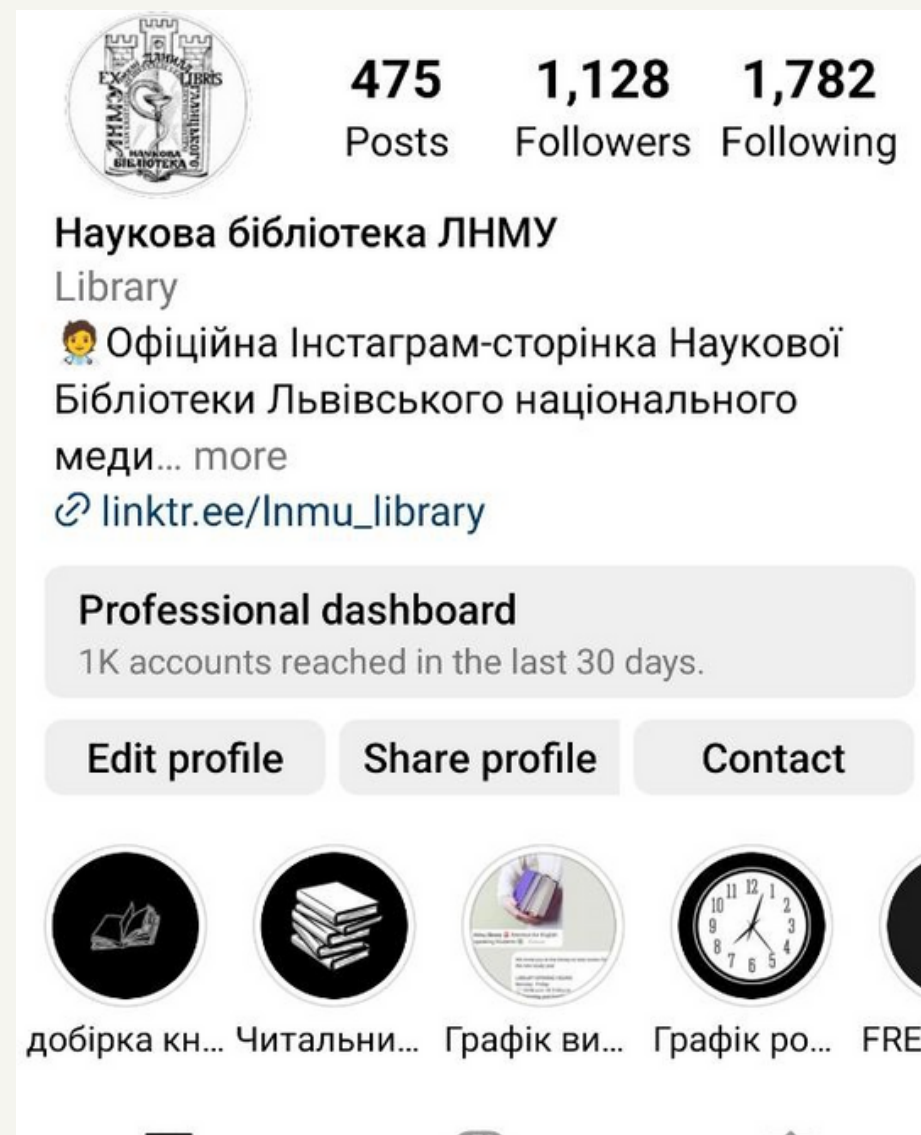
EX LIBRIS ЛНМУ НАУКОВА БІБЛІОТЕКА

475 Posts

1,128 Followers

1,782 Following

Наукова бібліотека ЛНМУ

Library

🧑‍⚕️Офіційна Інстаграм-сторінка Наукової Бібліотеки Львівського національного меди... more

linktr.ee/lnmu_library

Professional dashboard

1K accounts reached in the last 30 days.

Edit profile

Share profile

Contact

добірка кн...

Читальни...

Графік ви...

Графік ро...

FRE